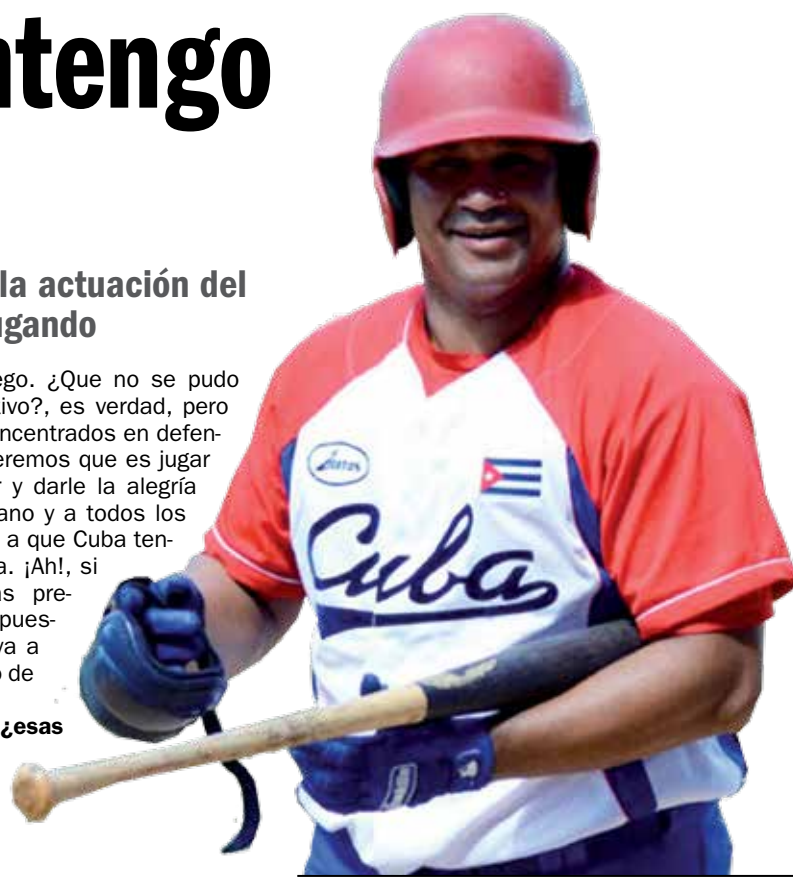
ntengo

la actuación del
ugando

ego. ¿Que no se pudo ivo?, es verdad, pero ncentrados en defeneremos que es jugar r y darle la alegría ano y a todos los a que Cuba tena. ¡Ah!, si as prepuesva a o de

¿esas

Cuba